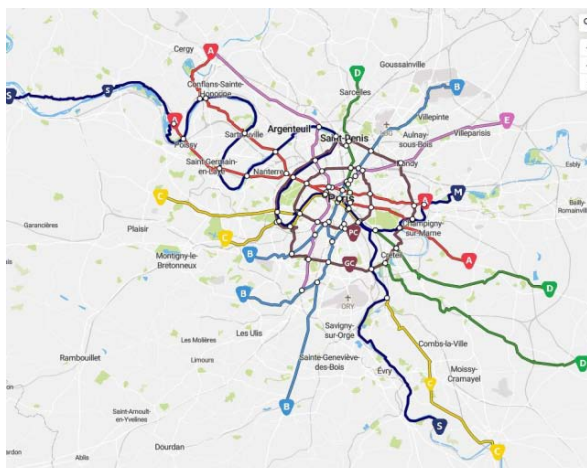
Cergy
A
D
Goussainville
S
S
Conflans-Sainte-Honorine
Sarcelles
B
A
Villepinte
E
Poissy
Argenteuil
Saint-Denis
Aulnay-sous-Bois
Villeparisis
Sartrouville
Saint-Germain-en-Laye
Nanterre
Livry
M
C
Paris
A
Champigny-sur-Marne
Garancières
Plaisir
C
PC
Créteil
A
Montigny-le-Bretonneux
B
GC
D
B
ORY
Les Ulis
Savigny-sur-Orge
Combs-la-Ville
Les Molières
Rambouillet
Limours
Sainte-Geneviève-des-Bois
Moissy-Cramayel
D
Evry
C
Saint-Arnoult-en-Yvelines
S
B
Dourdan
C
Ablis
Bailly-Romainvilliers
Esbly